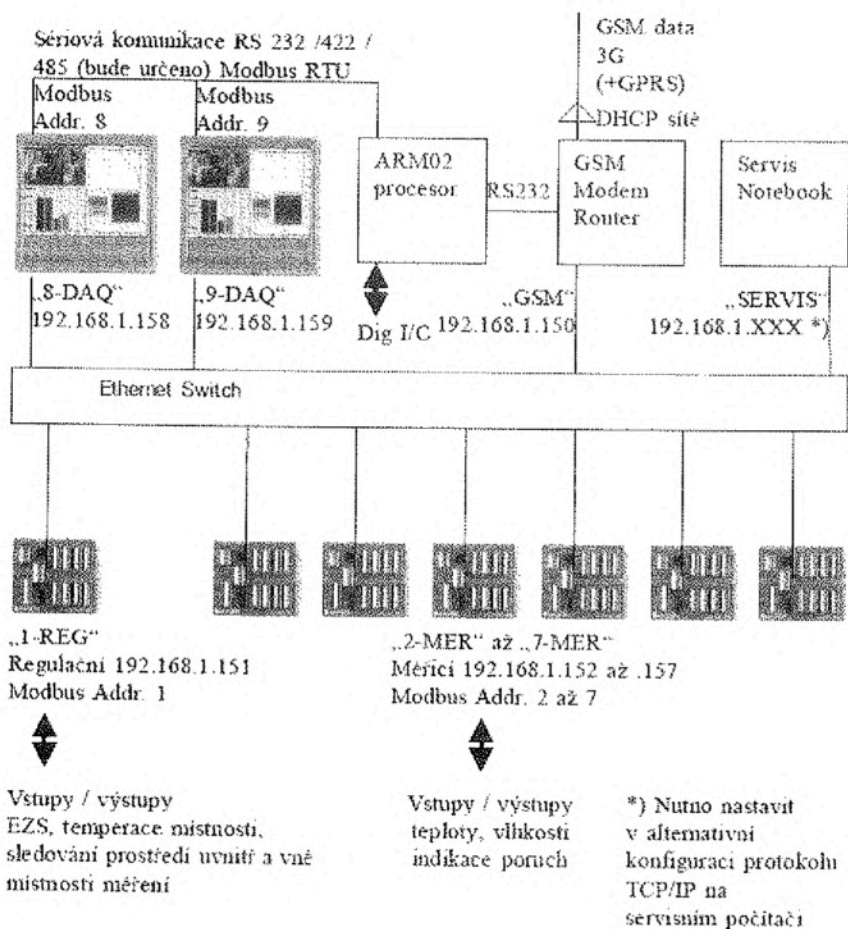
Sériová kommikace RS 232 /422 / 485 (bude určeno) Modbus RTU

Modbus Addr. 8

Modbus Addr. 9

GSM data 3G (+GPRS)

DHCP sítě

ARM02 procesor

RS232

GSM Modem Router

Servis Notebook

„8-DAQ“ 192.168.1.158

„9-DAQ“ 192.168.1.159

Dig I/C

„GSM“ 192.168.1.150

„SERVIS“ 192.168.1.XXX *)

Ethernet Switch

„1-REG“
Regulační 192.168.1.151
Modbus Addr. 1

„2-MER“ až „7-MER“
Měřicí 192.168.1.152 až .157
Modbus Addr. 2 až 7

Vstupy / výstupy
EZS, temperace místnosti, sledování prostředí uvnitř a vně místnosti měření

Vstupy / výstupy
teploty, vlhkosti
indikace poruch

*) Nutno nastavit v alternativní konfiguraci protokolu TCP/IP na servisním počítači